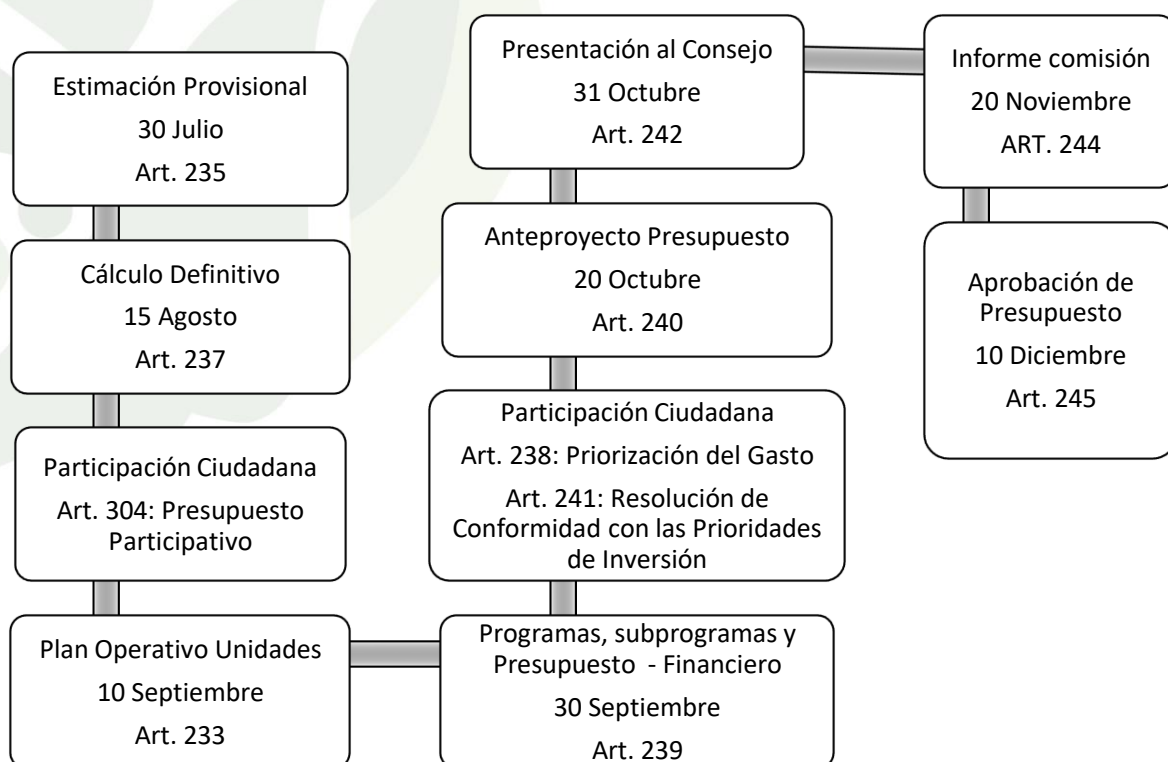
Estimación Provisional
30 Julio
Art. 235

Cálculo Definitivo
15 Agosto
Art. 237

Participación Ciudadana
Art. 304: Presupuesto Participativo

Plan Operativo Unidades
10 Septiembre
Art. 233

Programas, subprogramas y Presupuesto - Financiero
30 Septiembre
Art. 239

Participación Ciudadana
Art. 238: Priorización del Gasto
Art. 241: Resolución de Conformidad con las Prioridades de Inversión

Anteproyecto Presupuesto
20 Octubre
Art. 240

Presentación al Consejo
31 Octubre
Art. 242

Informe comisión
20 Noviembre
ART. 244

Aprobación de Presupuesto
10 Diciembre
Art. 245